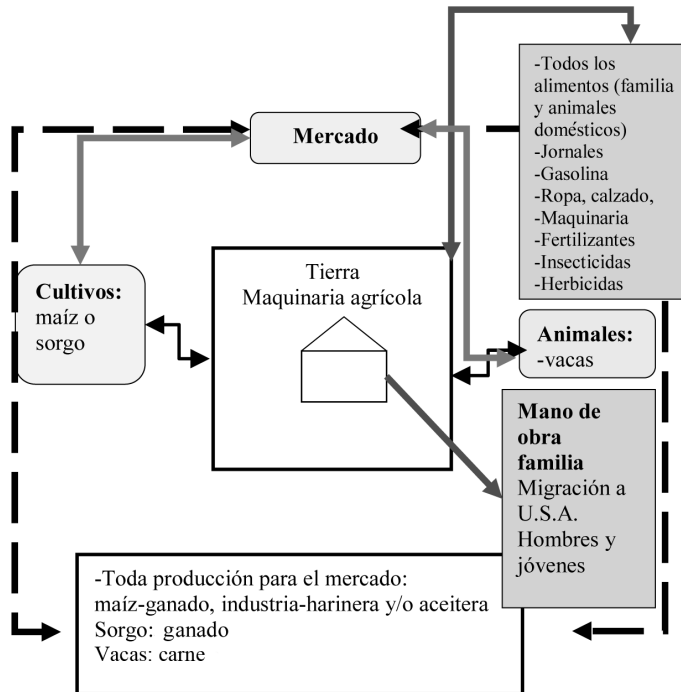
-Todos los alimentos (familia y animales domésticos)
-Jornales
-Gasolina
-Ropa, calzado,
-Maquinaria
-Fertilizantes
-Insecticidas
-Herbicidas

Mercado

Cultivos: maíz o sorgo

Tierra
Maquinaria agrícola

Animales:
-vacas

Mano de obra familia
Migración a U.S.A.
Hombres y jóvenes

-Toda producción para el mercado:
maíz-ganado, industria-harinera y/o aceitera
Sorgo: ganado
Vacas: carne